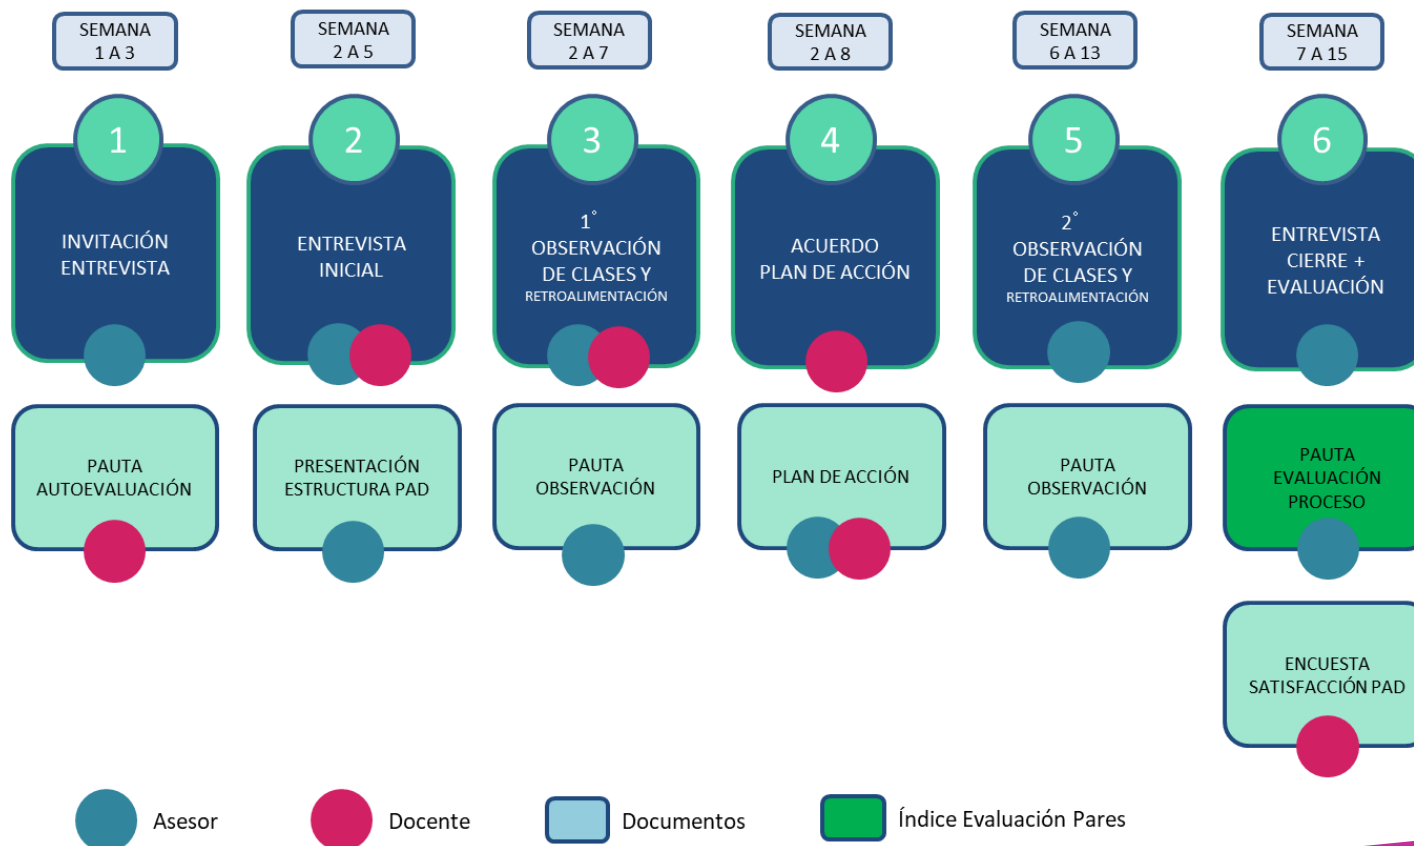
SEMANA 1 A 3

SEMANA 2 A 5

SEMANA 2 A 7

SEMANA 2 A 8

SEMANA 6 A 13

SEMANA 7 A 15

1

INVITACIÓN ENTREVISTA

2

ENTREVISTA INICIAL

3

1° OBSERVACIÓN DE CLASES Y RETROALIMENTACIÓN

4

ACUERDO PLAN DE ACCIÓN

5

2° OBSERVACIÓN DE CLASES Y RETROALIMENTACIÓN

6

ENTREVISTA CIERRE + EVALUACIÓN

PAUTA AUTOEVALUACIÓN

PRESENTACIÓN ESTRUCTURA PAD

PAUTA OBSERVACIÓN

PLAN DE ACCIÓN

PAUTA OBSERVACIÓN

PAUTA EVALUACIÓN PROCESO

ENCUESTA SATISFACCIÓN PAD

Asesor

Docente

Documentos

Índice Evaluación Pares